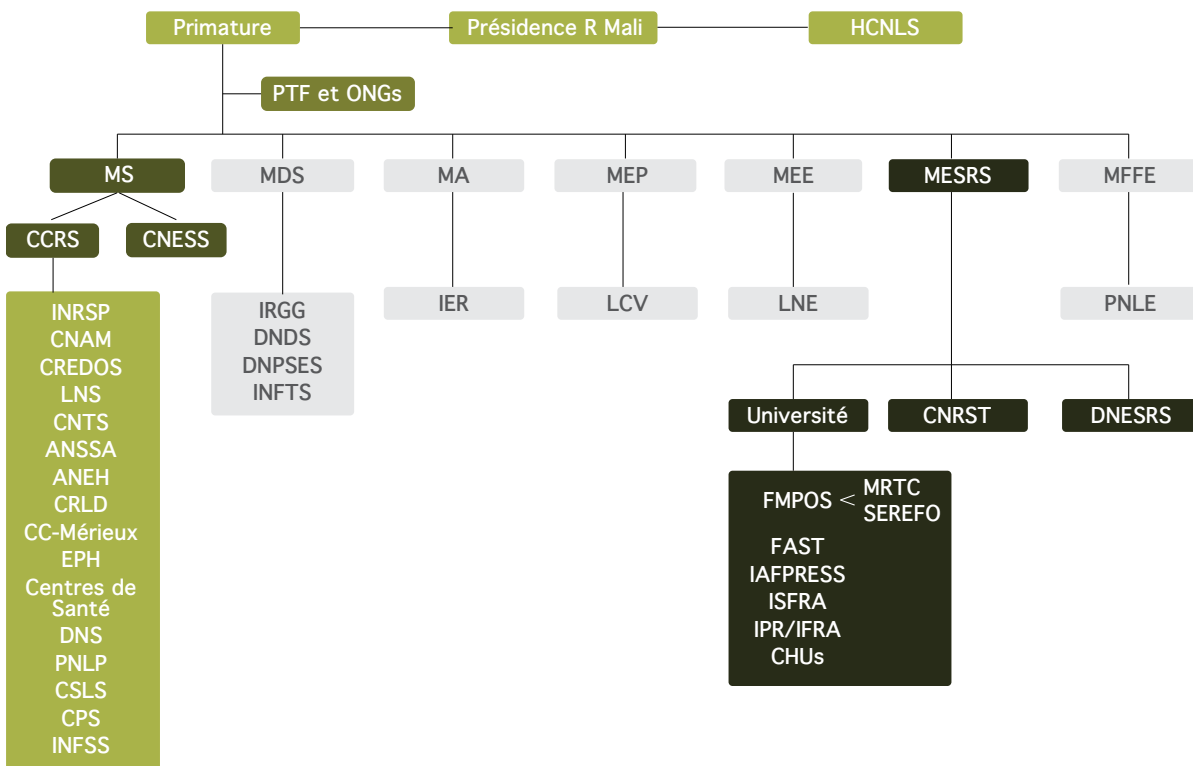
Primature
Présidence R Mali
HCNLS
PTF et ONGs

MS
MDS
MA
MEP
MEE
MESRS
MFFE

CCRS
CNESS

INRSP
CNAM
CREDOS
LNS
CNTS
ANSSA
ANEH
CRLD
CC-Mérieux
EPH
Centres de Santé
DNS
PNLP
CSLS
CPS
INFSS

IRGG
DNDS
DNPSES
INFTS

IER
LCV
LNE
PNLE

Université
CNRST
DNESRS

FMPOS < MRTC SEREFO
FAST
IAFPRESS
ISFRA
IPR/IFRA
CHUs